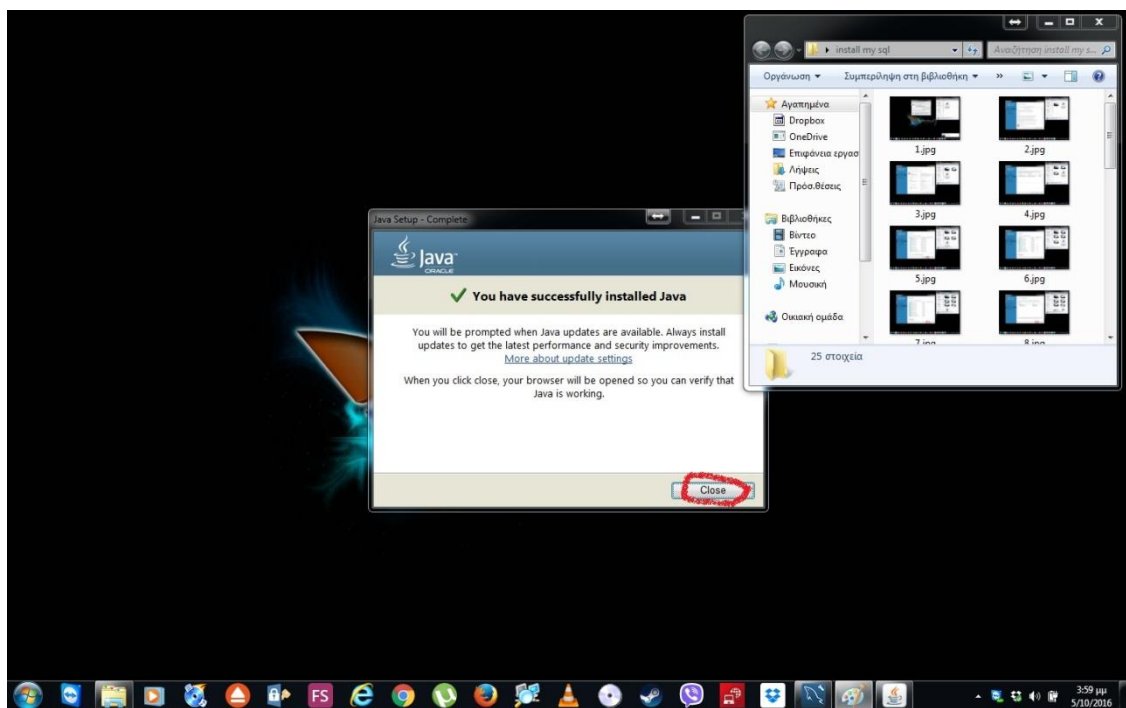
Java Setup - Complete

Java
ORACLE

You have successfully installed Java

You will be prompted when Java updates are available. Always install updates to get the latest performance and security improvements.
More about update settings

When you click close, your browser will be opened so you can verify that Java is working.

Close

install my sql
Αναζήτηση install my s...
Οργάνωση ▾
Συμπερίληψη στη βιβλιοθήκη ▾
»

Αγαπημένα
Dropbox
OneDrive
Επιφάνεια εργασ
Λήψεις
Πρόσ.θέσεις

Βιβλιοθήκες
Βίντεο
Έγγραφα
Εικόνες
Μουσική

Οικιακή ομάδα

1.jpg
2.jpg
3.jpg
4.jpg
5.jpg
6.jpg
7.jpg
8.jpg

25 στοιχεία

FS

3:59 μμ
5/10/2016